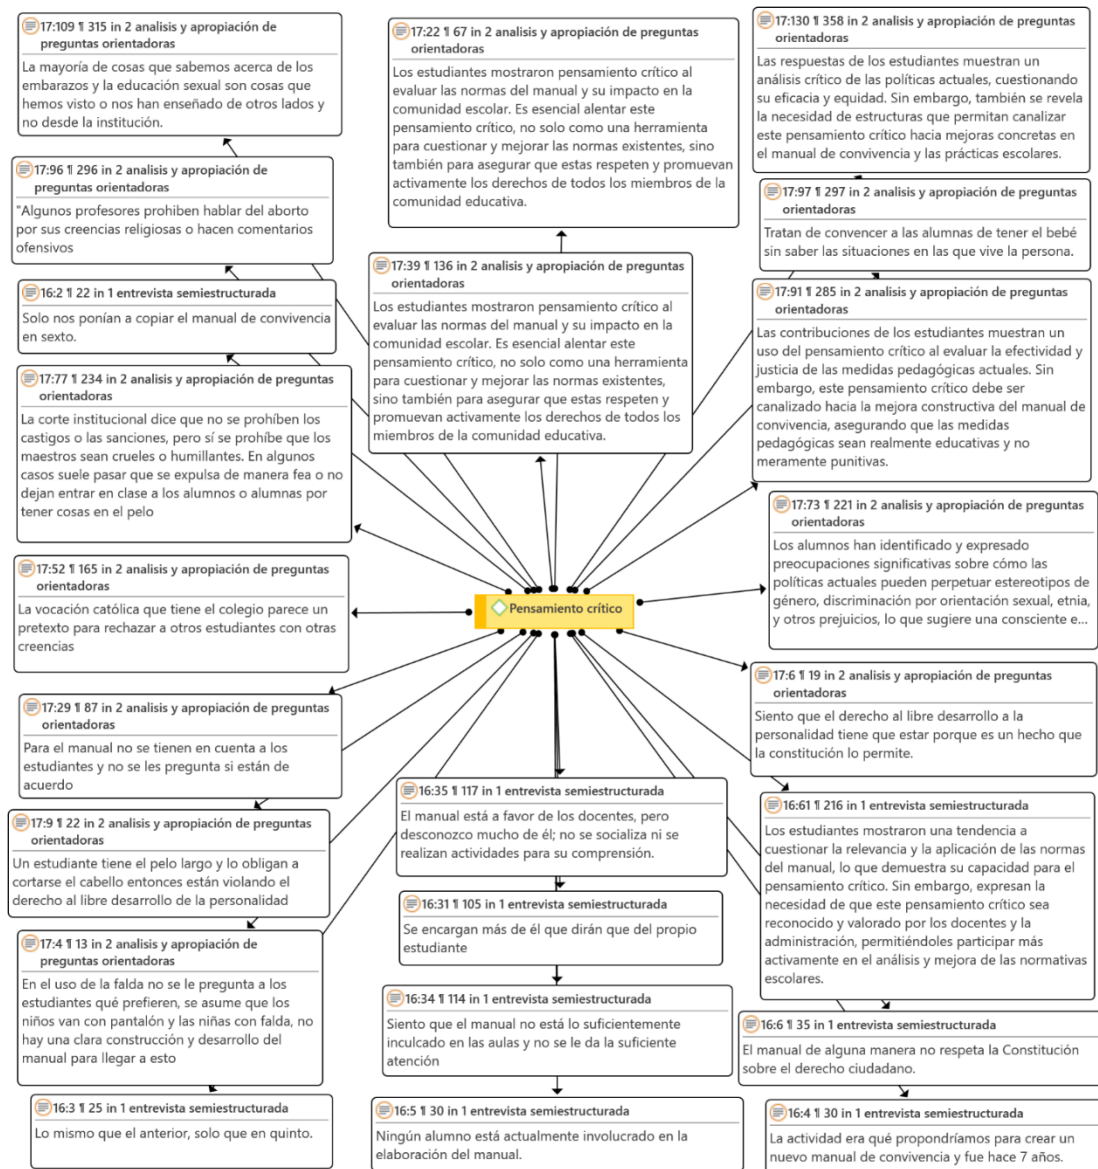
17:109 ¶ 315 in 2 analisis y apropiación de preguntas orientadoras
La mayoría de cosas que sabemos acerca de los embarazos y la educación sexual son cosas que hemos visto o nos han enseñado de otros lados y no desde la institución.

17:96 ¶ 296 in 2 analisis y apropiación de preguntas orientadoras
"Algunos profesores prohiben hablar del aborto por sus creencias religiosas o hacen comentarios ofensivos

16:2 ¶ 22 in 1 entrevista semiestructurada
Solo nos ponían a copiar el manual de convivencia en sexto.

17:77 ¶ 234 in 2 analisis y apropiación de preguntas orientadoras
La corte institucional dice que no se prohíben los castigos o las sanciones, pero sí se prohíbe que los maestros sean crueles o humillantes. En algunos casos suele pasar que se expulsa de manera fea o no dejan entrar en clase a los alumnos o alumnas por tener cosas en el pelo

17:52 ¶ 165 in 2 analisis y apropiación de preguntas orientadoras
La vocación católica que tiene el colegio parece un pretexto para rechazar a otros estudiantes con otras creencias

17:29 ¶ 87 in 2 analisis y apropiación de preguntas orientadoras
Para el manual no se tienen en cuenta a los estudiantes y no se les pregunta si están de acuerdo

17:9 ¶ 22 in 2 analisis y apropiación de preguntas orientadoras
Un estudiante tiene el pelo largo y lo obligan a cortarse el cabello entonces están violando el derecho al libre desarrollo de la personalidad

17:4 ¶ 13 in 2 analisis y apropiación de preguntas orientadoras
En el uso de la falda no se le pregunta a los estudiantes qué prefieren, se asume que los niños van con pantalón y las niñas con falda, no hay una clara construcción y desarrollo del manual para llegar a esto

16:3 ¶ 25 in 1 entrevista semiestructurada
Lo mismo que el anterior, solo que en quinto.

17:22 ¶ 67 in 2 analisis y apropiación de preguntas orientadoras
Los estudiantes mostraron pensamiento crítico al evaluar las normas del manual y su impacto en la comunidad escolar. Es esencial alentar este pensamiento crítico, no solo como una herramienta para cuestionar y mejorar las normas existentes, sino también para asegurar que estas respeten y promuevan activamente los derechos de todos los miembros de la comunidad educativa.

17:39 ¶ 136 in 2 analisis y apropiación de preguntas orientadoras
Los estudiantes mostraron pensamiento crítico al evaluar las normas del manual y su impacto en la comunidad escolar. Es esencial alentar este pensamiento crítico, no solo como una herramienta para cuestionar y mejorar las normas existentes, sino también para asegurar que estas respeten y promuevan activamente los derechos de todos los miembros de la comunidad educativa.

Pensamiento crítico

16:35 ¶ 117 in 1 entrevista semiestructurada
El manual está a favor de los docentes, pero desconozco mucho de él; no se socializa ni se realizan actividades para su comprensión.

16:31 ¶ 105 in 1 entrevista semiestructurada
Se encargan más de él que dirán que del propio estudiante

16:34 ¶ 114 in 1 entrevista semiestructurada
Siento que el manual no está lo suficientemente inculcado en las aulas y no se le da la suficiente atención

16:5 ¶ 30 in 1 entrevista semiestructurada
Ningún alumno está actualmente involucrado en la elaboración del manual.

17:130 ¶ 358 in 2 analisis y apropiación de preguntas orientadoras
Las respuestas de los estudiantes muestran un análisis crítico de las políticas actuales, cuestionando su eficacia y equidad. Sin embargo, también se revela la necesidad de estructuras que permitan canalizar este pensamiento crítico hacia mejoras concretas en el manual de convivencia y las prácticas escolares.

17:97 ¶ 297 in 2 analisis y apropiación de preguntas orientadoras
Tratan de convencer a las alumnas de tener el bebé sin saber las situaciones en las que vive la persona.

17:91 ¶ 285 in 2 analisis y apropiación de preguntas orientadoras
Las contribuciones de los estudiantes muestran un uso del pensamiento crítico al evaluar la efectividad y justicia de las medidas pedagógicas actuales. Sin embargo, este pensamiento crítico debe ser canalizado hacia la mejora constructiva del manual de convivencia, asegurando que las medidas pedagógicas sean realmente educativas y no meramente punitivas.

17:73 ¶ 221 in 2 analisis y apropiación de preguntas orientadoras
Los alumnos han identificado y expresado preocupaciones significativas sobre cómo las políticas actuales pueden perpetuar estereotipos de género, discriminación por orientación sexual, etnia, y otros prejuicios, lo que sugiere una consciente e...

17:6 ¶ 19 in 2 analisis y apropiación de preguntas orientadoras
Siento que el derecho al libre desarrollo a la personalidad tiene que estar porque es un hecho que la constitución lo permite.

16:61 ¶ 216 in 1 entrevista semiestructurada
Los estudiantes mostraron una tendencia a cuestionar la relevancia y la aplicación de las normas del manual, lo que demuestra su capacidad para el pensamiento crítico. Sin embargo, expresan la necesidad de que este pensamiento crítico sea reconocido y valorado por los docentes y la administración, permitiéndoles participar más activamente en el análisis y mejora de las normativas escolares.

16:6 ¶ 35 in 1 entrevista semiestructurada
El manual de alguna manera no respeta la Constitución sobre el derecho ciudadano.

16:4 ¶ 30 in 1 entrevista semiestructurada
La actividad era qué propondríamos para crear un nuevo manual de convivencia y fue hace 7 años.